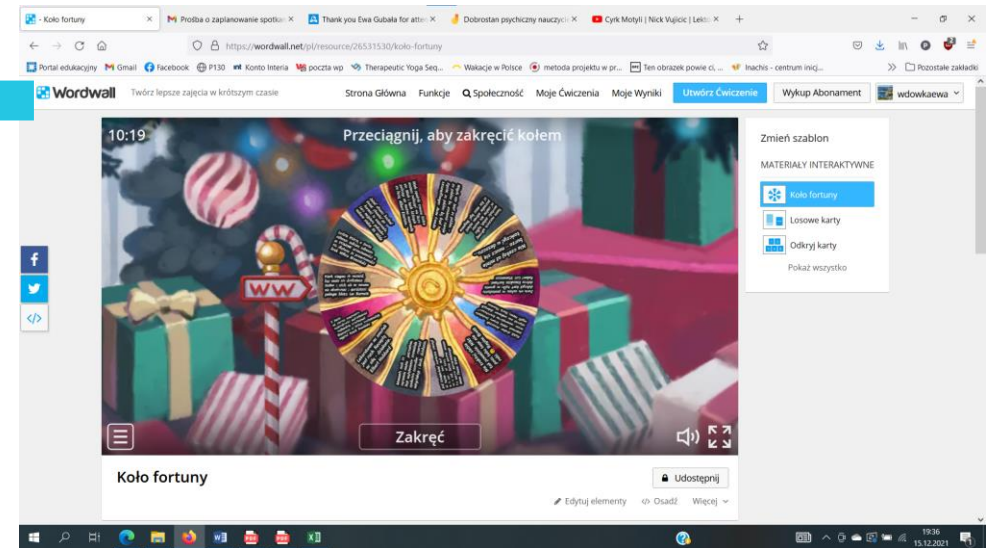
- Koło fortuny × Prośba o zaplanowanie spotka × Thank you Ewa Gubała for atte × Dobrostan psychiczny nauczyci × Cyrk Motyli | Nick Vujicic | Lekt ×

https://wordwall.net/pl/resource/26531530/koło-fortuny

Portal edukacyjny Gmail Facebook P130 Konto Interia poczta wp Therapeutic Yoga Seq... Wakacje w Polsce metoda projektu w pr... Ten obrazek powie ci, ... Inachis - centrum inicj... Pozostałe zakładki

Wordwall Twórz lepsze zajęcia w krótszym czasie Strona Główna Funkcje Społeczność Moje Ćwiczenia Moje Wyniki Utwórz Ćwiczenie Wykup Abonament wdowkaewa

10:19 Przeciągnij, aby zakręcić kołem

WW

Zakręć

Zmień szablon

MATERIAŁY INTERAKTYWNE

Koło fortuny

Losowe karty

Odkryj karty

Pokaż wszystko

Koło fortuny

Udostępnij

Edytuj elementy Osadź Więcej

19:36
15.12.2021